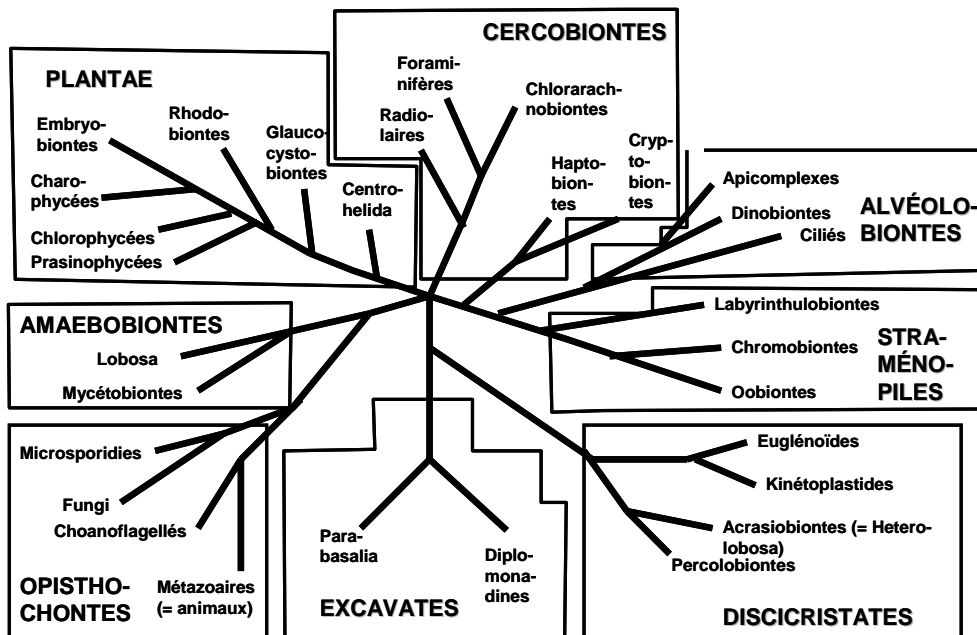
CERCOBIONTES

Foraminifères

Chlorarachnobiontes

Radiolaires

PLANTAE

Embryobiontes

Rhodobiontes

Glaucocystobiontes

Charophycées

Chlorophycées

Prasinophycées

Centrohelida

Haptobiontes

Cryptobiontes

Apicomplexes

Dinobiontes

Ciliés

ALVÉOLOBIONTES

AMAEBOBIONTES

Lobosa

Mycétobiontes

Labyrinthulobiontes

Chromobiontes

Oobiontes

STRAMÉNOPILES

Microsporidies

Fungi

Choanoflagellés

OPISTHOCHONTES

Métazoaires (= animaux)

Parabasalia

Diplomonadines

EXCAVATES

Euglénoïdes

Kinétoplastides

Acrasiobiontes (= Heterolobosa)

Percolobiontes

DISCICRISTATES